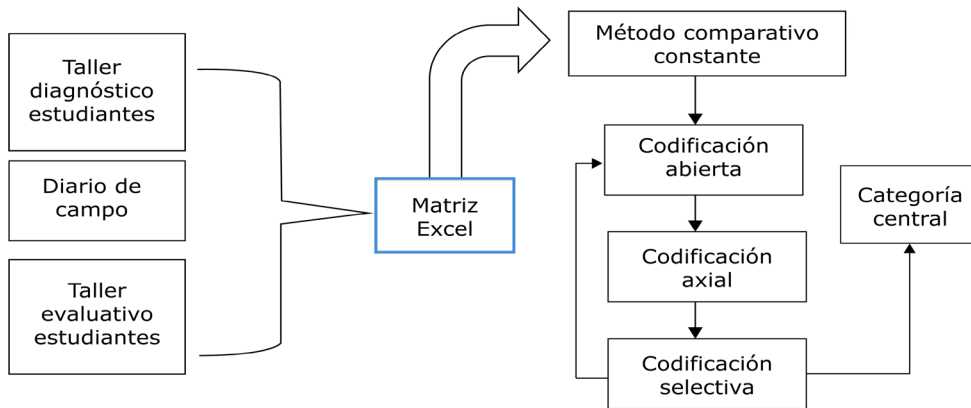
Taller diagnóstico estudiantes

Diario de campo

Taller evaluativo estudiantes

Matriz Excel

Método comparativo constante

Codificación abierta

Codificación axial

Codificación selectiva

Categoría central